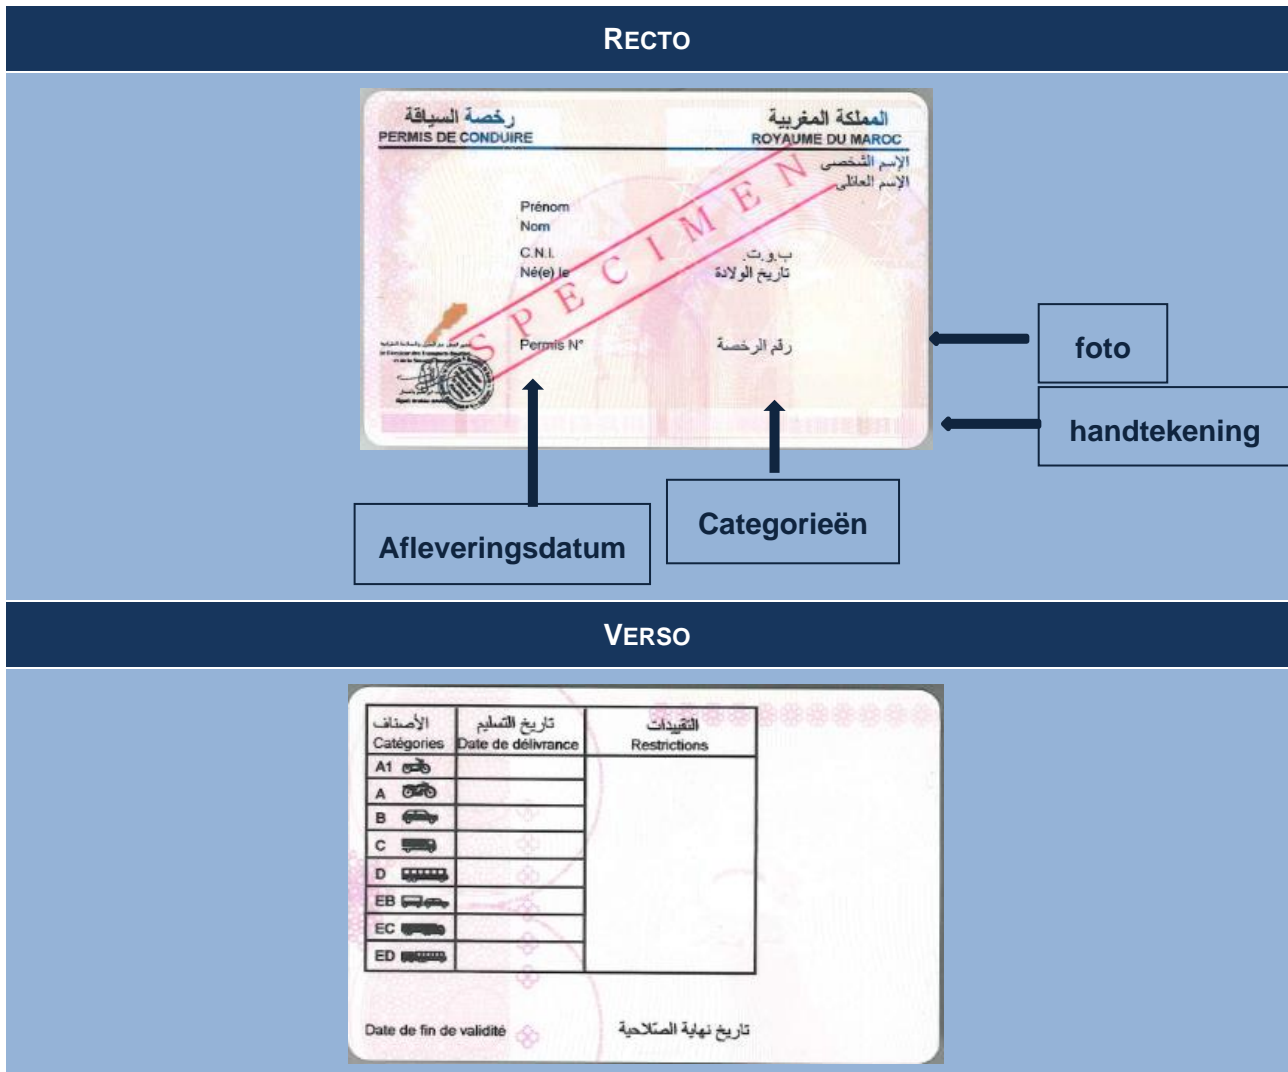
RECTO

رخصة السياقة
PERMIS DE CONDUIRE

المملكة المغربية
ROYAUME DU MAROC

الإسم الشخصي
الإسم العائلي

SPECIMEN

Prénom
Nom
C.N.I.
Né(e) le

ب.و.ت.
تاريخ الولادة

Permis N°
رقم الرخصة

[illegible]

foto

handtekening

Afleveringsdatum

Categorieën

VERSO

| الأصناف Catégories | تاريخ التسليم Date de délivrance | القيودات Restrictions |
|---|---|---|
| A1 | | |
| A | | |
| B | | |
| C | | |
| D | | |
| EB | | |
| EC | | |
| ED | | |

Date de fin de validité
تاريخ نهاية الصلاحية